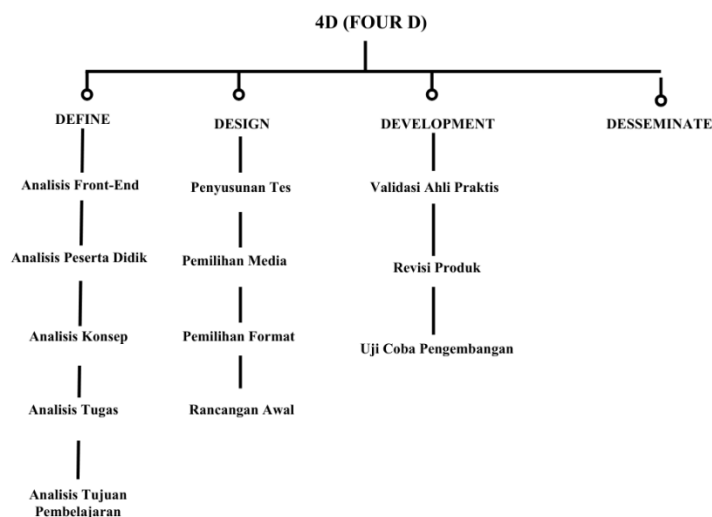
4D (FOUR D)

DEFINE

Analisis Front-End

Analisis Peserta Didik

Analisis Konsep

Analisis Tugas

Analisis Tujuan Pembelajaran

DESIGN

Penyusunan Tes

Pemilihan Media

Pemilihan Format

Rancangan Awal

DEVELOPMENT

Validasi Ahli Praktis

Revisi Produk

Uji Coba Pengembangan

DESSEMINATE